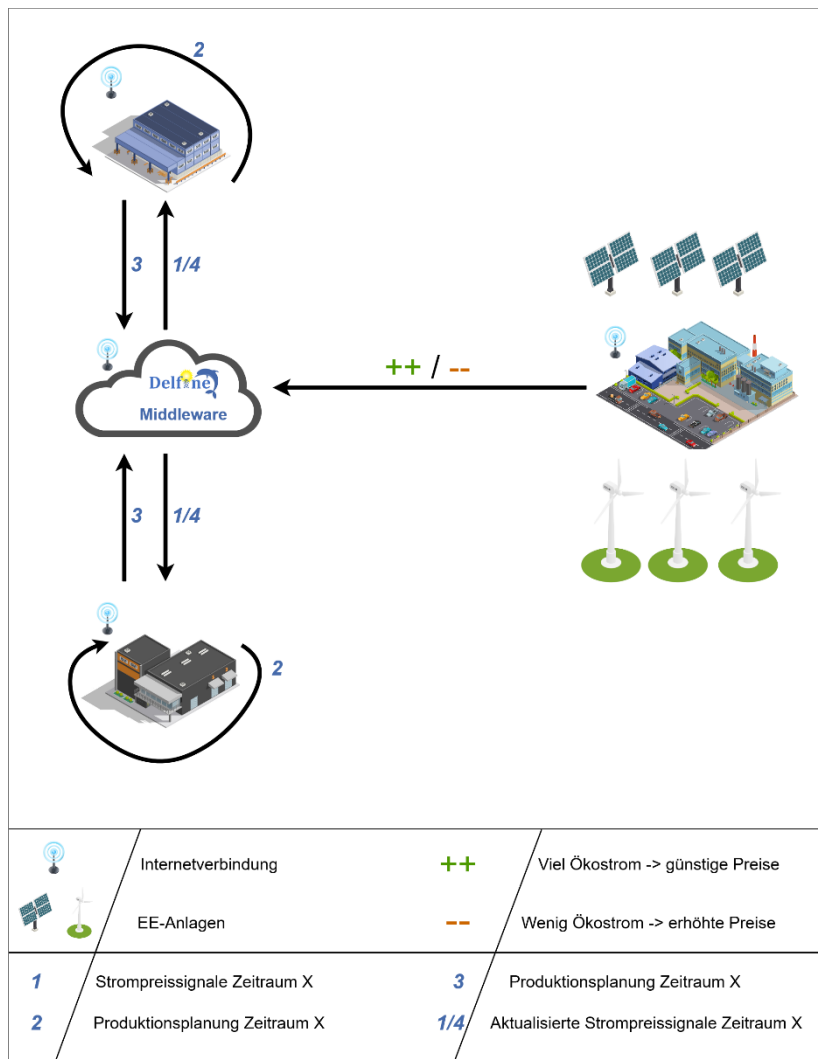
2

3

1/4

++ / --

Delfine

Middleware

3

1/4

2

Internetverbindung

++ Viel Ökostrom -> günstige Preise

EE-Anlagen

-- Wenig Ökostrom -> erhöhte Preise

1 Strompreissignale Zeitraum X

3 Produktionsplanung Zeitraum X

2 Produktionsplanung Zeitraum X

1/4 Aktualisierte Strompreissignale Zeitraum X